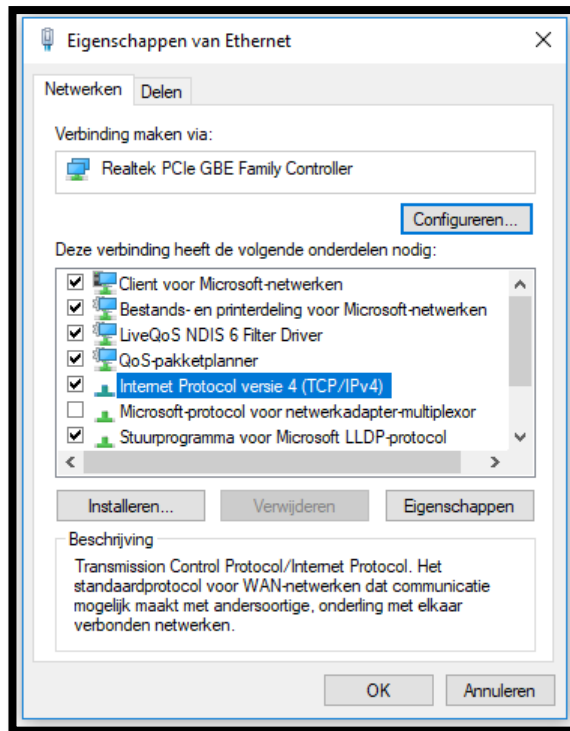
Eigenschappen van Ethernet

×

Netwerken

Delen

Verbinding maken via:

Realtek PCIe GBE Family Controller

Configureren...

Deze verbinding heeft de volgende onderdelen nodig:

Client voor Microsoft-netwerken

Bestands- en printerdeling voor Microsoft-netwerken

LiveQoS NDIS 6 Filter Driver

QoS-pakketplanner

Internet Protocol versie 4 (TCP/IPv4)

Microsoft-protocol voor netwerkadapter-multiplexor

Stuurprogramma voor Microsoft LLDP-protocol

Installeren...

Verwijderen

Eigenschappen

Beschrijving

Transmission Control Protocol/Internet Protocol. Het standaardprotocol voor WAN-netwerken dat communicatie mogelijk maakt met andersoortige, onderling met elkaar verbonden netwerken.

OK

Annuleren